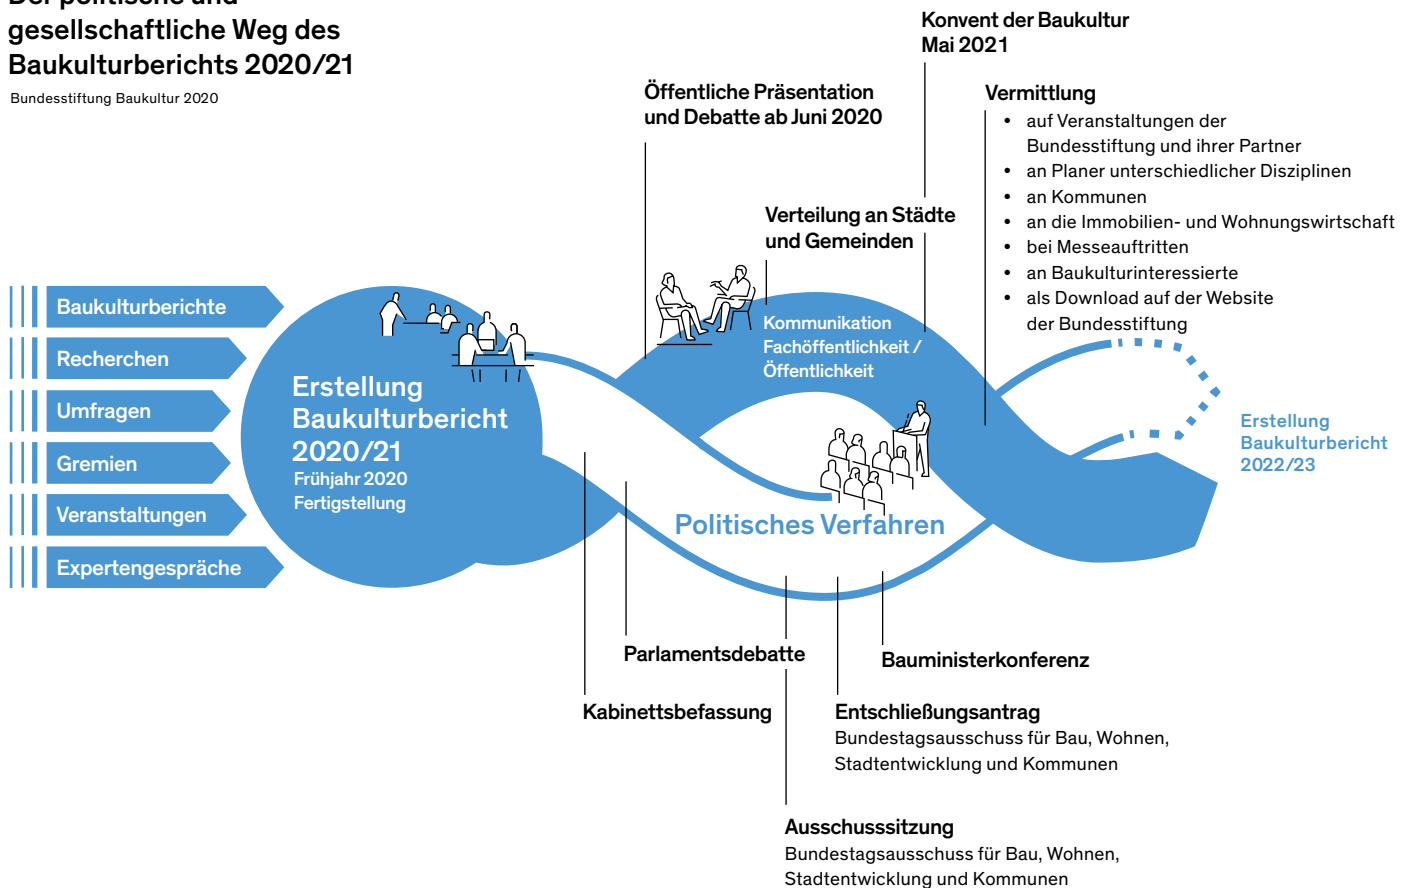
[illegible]
gesellschaftliche Weg des Baukulturberichts 2020/21
Bundesstiftung Baukultur 2020

Konvent der Baukultur
Mai 2021

Öffentliche Präsentation und Debatte ab Juni 2020

Vermittlung
• auf Veranstaltungen der Bundesstiftung und ihrer Partner
• an Planer unterschiedlicher Disziplinen
• an Kommunen
• an die Immobilien- und Wohnungswirtschaft
• bei Messeauftritten
• an Baukulturinteressierte
• als Download auf der Website der Bundesstiftung

Verteilung an Städte und Gemeinden

Baukulturberichte
Recherchen
Umfragen
Gremien
Veranstaltungen
Expertengespräche

Erstellung Baukulturbericht 2020/21
Frühjahr 2020 Fertigstellung

Kommunikation
Fachöffentlichkeit / Öffentlichkeit

Erstellung Baukulturbericht 2022/23

Politisches Verfahren

Parlamentsdebatte

Bauministerkonferenz

Kabinettsbefassung

Entschließungsantrag
Bundestagsausschuss für Bau, Wohnen, Stadtentwicklung und Kommunen

Ausschusssitzung
Bundestagsausschuss für Bau, Wohnen, Stadtentwicklung und Kommunen